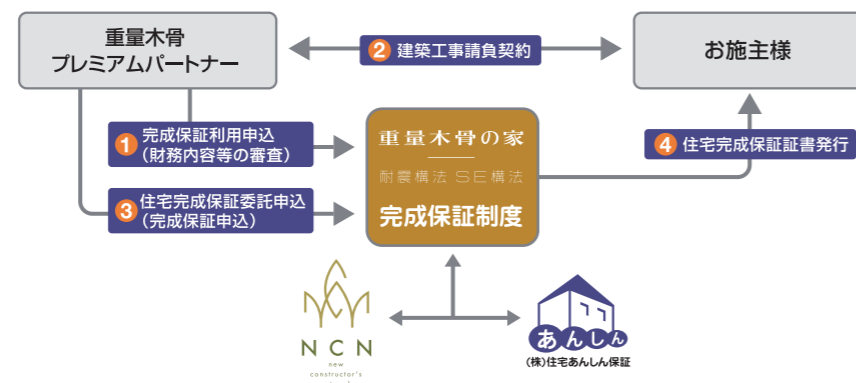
重量木骨
プレミアムパートナー

2 建築工事請負契約

お施主様

1 完成保証利用申込
(財務内容等の審査)

3 住宅完成保証委託申込
(完成保証申込)

重量木骨の家
耐震構法 SE構法
完成保証制度

4 住宅完成保証証書発行

NCN
new
constructor's
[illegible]

あんしん
(株)住宅あんしん保証